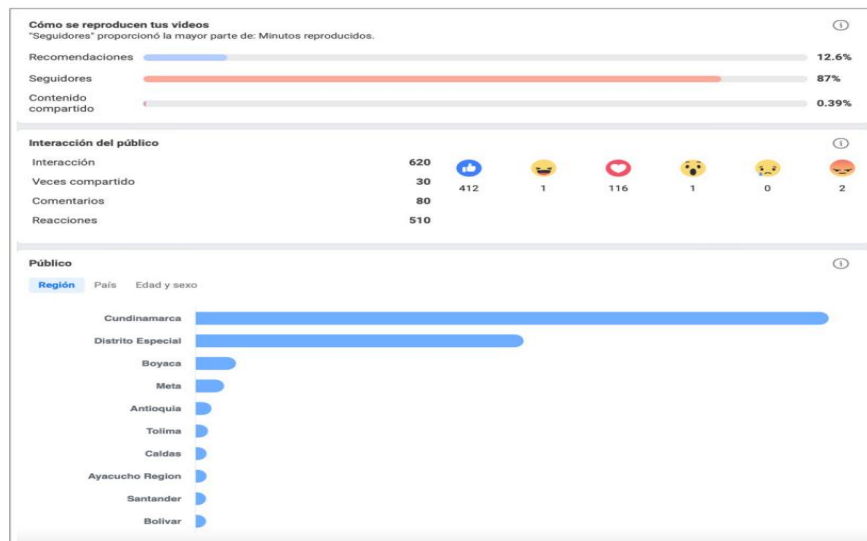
Cómo se reproducen tus videos
"Seguidores" proporcionó la mayor parte de: Minutos reproducidos.

Recomendaciones 12.6%
Seguidores 87%
Contenido compartido 0.39%

Interacción del público

| | |
|---|---|
| Interacción | 620 |
| Veces compartido | 30 |
| Comentarios | 80 |
| Reacciones | 510 |

412 1 116 1 0 2

Público

Región País Edad y sexo

Cundinamarca
Distrito Especial
Boyaca
Meta
Antioquia
Tolima
Caldas
Ayacucho Region
Santander
Bolivar